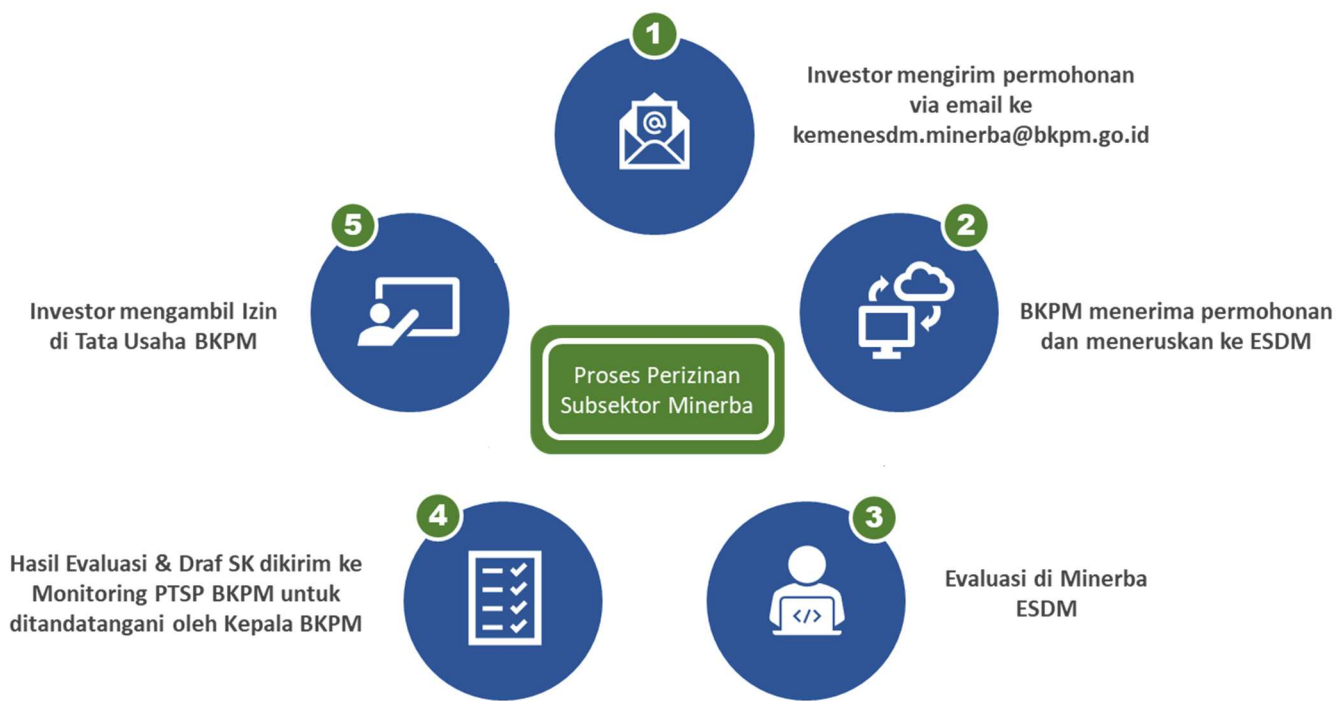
1

Investor mengirim permohonan via email ke kemenesdm.minerba@bkpm.go.id

5

Investor mengambil Izin di Tata Usaha BKPM

Proses Perizinan Subsektor Minerba

2

BKPM menerima permohonan dan meneruskan ke ESDM

4

Hasil Evaluasi & Draf SK dikirim ke Monitoring PTSP BKPM untuk ditandatangani oleh Kepala BKPM

3

Evaluasi di Minerba ESDM